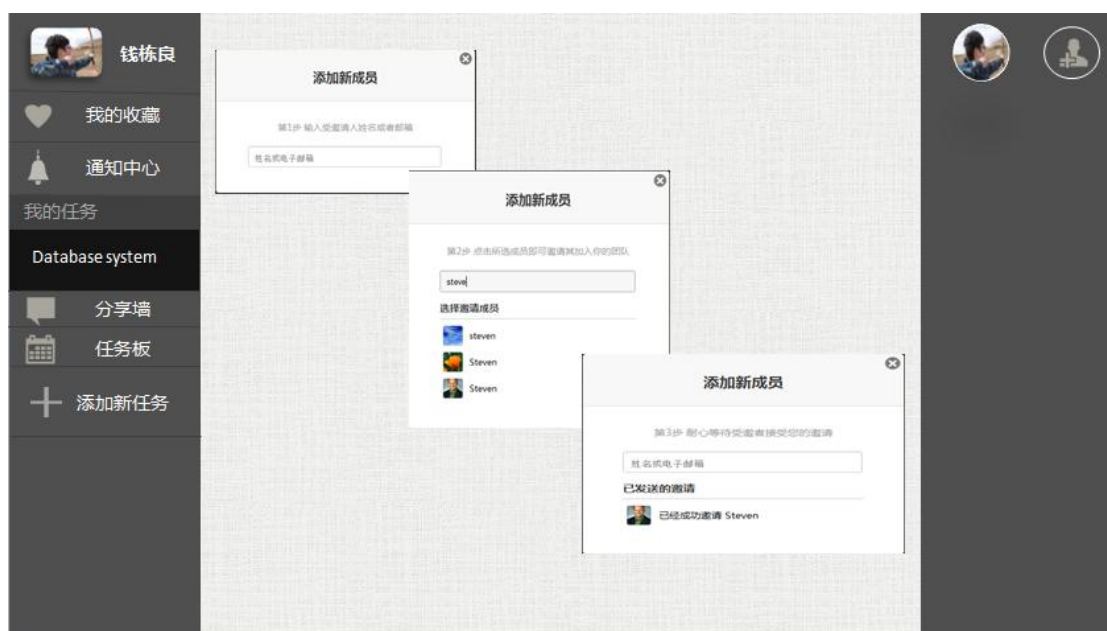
钱栋良

我的收藏

通知中心

我的任务

Database system

分享墙

任务板

添加新任务

添加新成员

第1步 输入受邀请人姓名或者邮箱

姓名或电子邮箱

添加新成员

第2步 点击所选成员即可邀请其加入你的团队

steve

选择邀请成员

steven

Steven

Steven

添加新成员

第3步 耐心等待受邀者接受您的邀请

姓名或电子邮箱

已发送的邀请

已经成功邀请 Steven